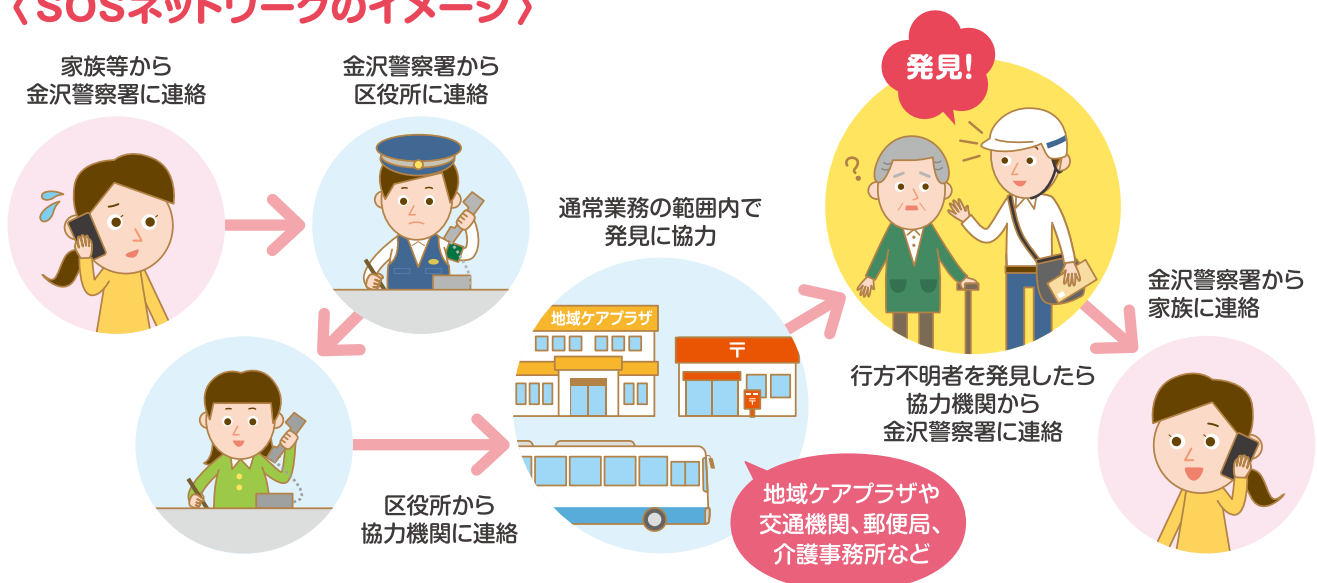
〈SOSネットワークのイメージ〉

家族等から
金沢警察署に連絡

金沢警察署から
区役所に連絡

通常業務の範囲内で
発見に協力

地域ケアプラザ

〒

発見!

行方不明者を発見したら
協力機関から
金沢警察署に連絡

金沢警察署から
家族に連絡

区役所から
協力機関に連絡

地域ケアプラザや
交通機関、郵便局、
介護事務所など